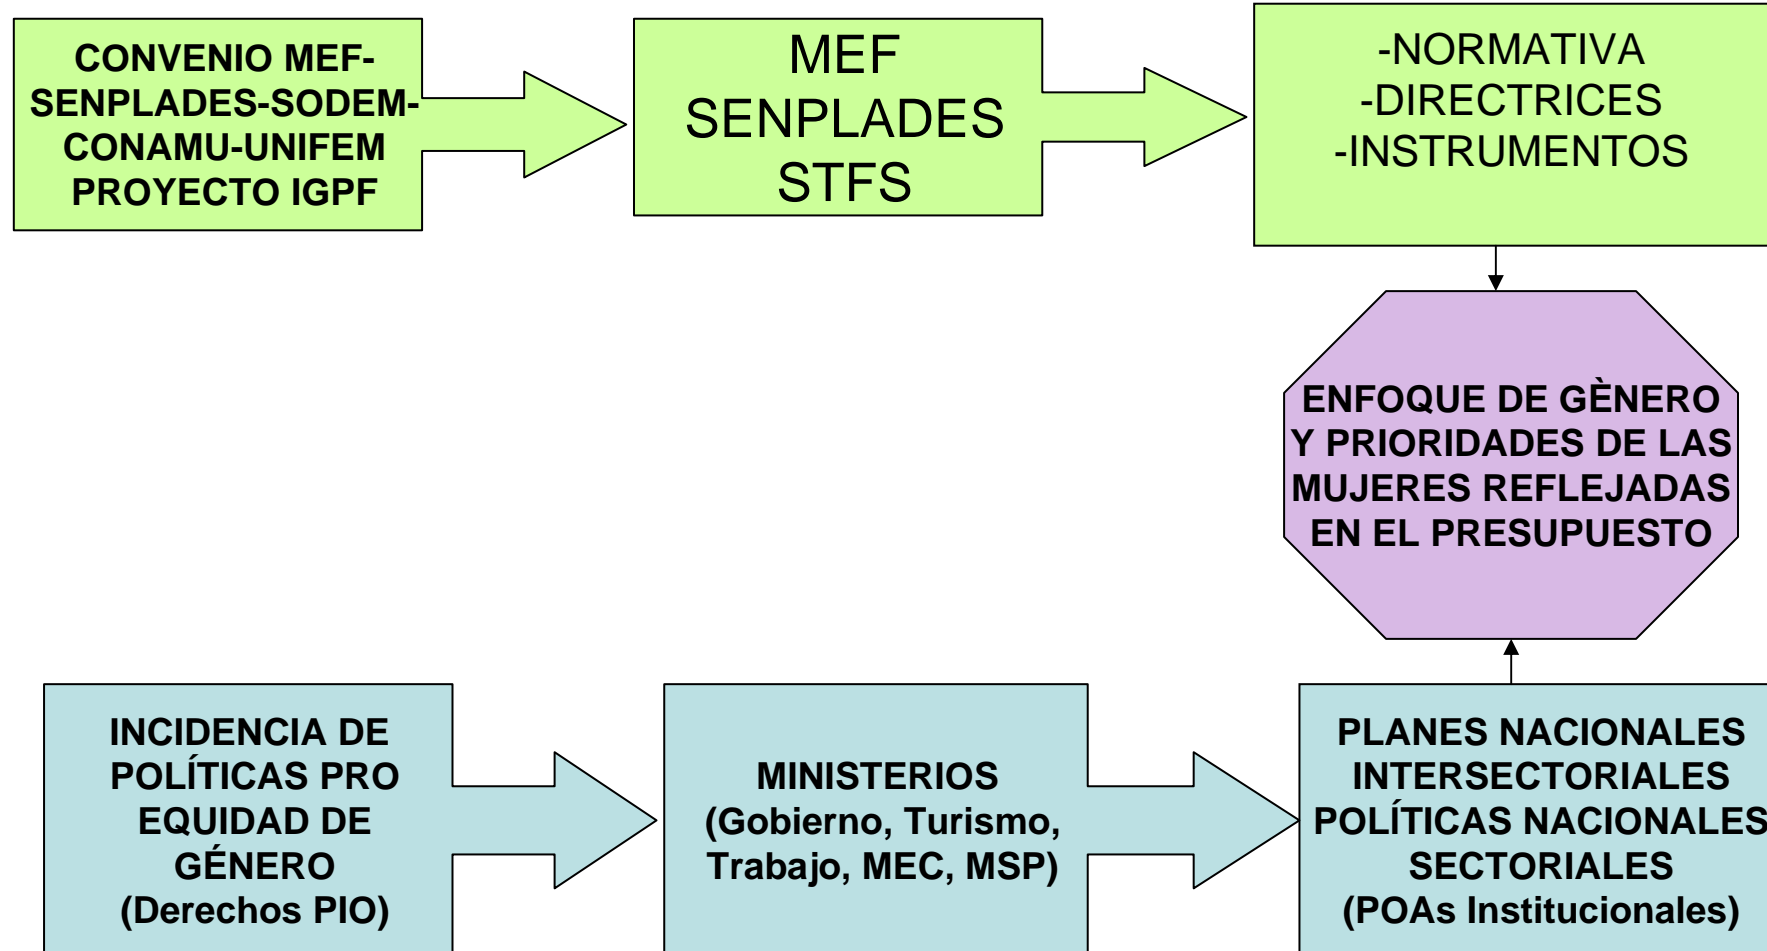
CONVENIO MEF-SENPLADES-SODEM-CONAMU-UNIFEM PROYECTO IGPF

MEF
SENPLADES
STFS

-NORMATIVA
-DIRECTRICES
-INSTRUMENTOS

ENFOQUE DE GÈNERO Y PRIORIDADES DE LAS MUJERES REFLEJADAS EN EL PRESUPUESTO

INCIDENCIA DE POLÍTICAS PRO EQUIDAD DE GÉNERO (Derechos PIO)

MINISTERIOS (Gobierno, Turismo, Trabajo, MEC, MSP)

PLANES NACIONALES INTERSECTORIALES POLÍTICAS NACIONALES SECTORIALES (POAs Institucionales)